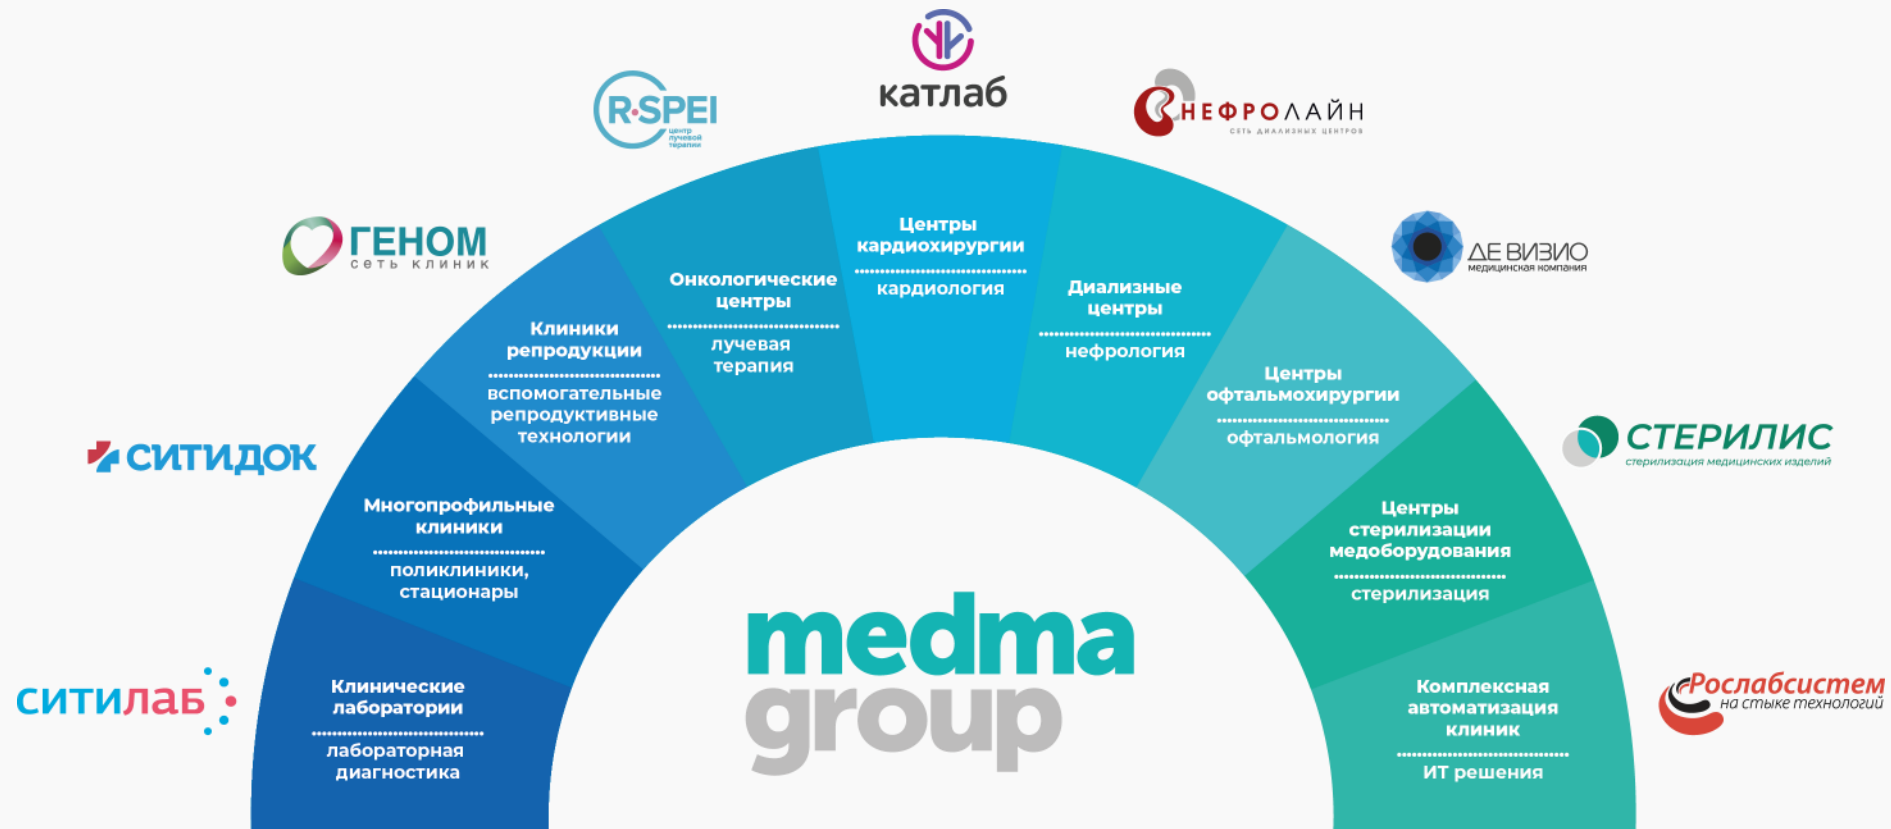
ситилаб

СИТИДОК

ГЕНОМ
сеть клиник

R·SPEI
центр лучевой терапии

катлаб

НЕФРОЛАЙН
СЕТЬ ДИАЛИЗНЫХ ЦЕНТРОВ

ДЕ ВИЗИО
медицинская компания

СТЕРИЛИС
стерилизация медицинских изделий

Рославбсистем
на стыке технологий

Клинические лаборатории
лабораторная диагностика

Многопрофильные клиники
поликлиники, стационары

Клиники репродукции
вспомогательные репродуктивные технологии

Онкологические центры
лучевая терапия

Центры кардиохирургии
кардиология

Диализные центры
нефрология

Центры офтальмохирургии
офтальмология

Центры стерилизации медоборудования
стерилизация

Комплексная автоматизация клиник
ИТ решения

medma
group